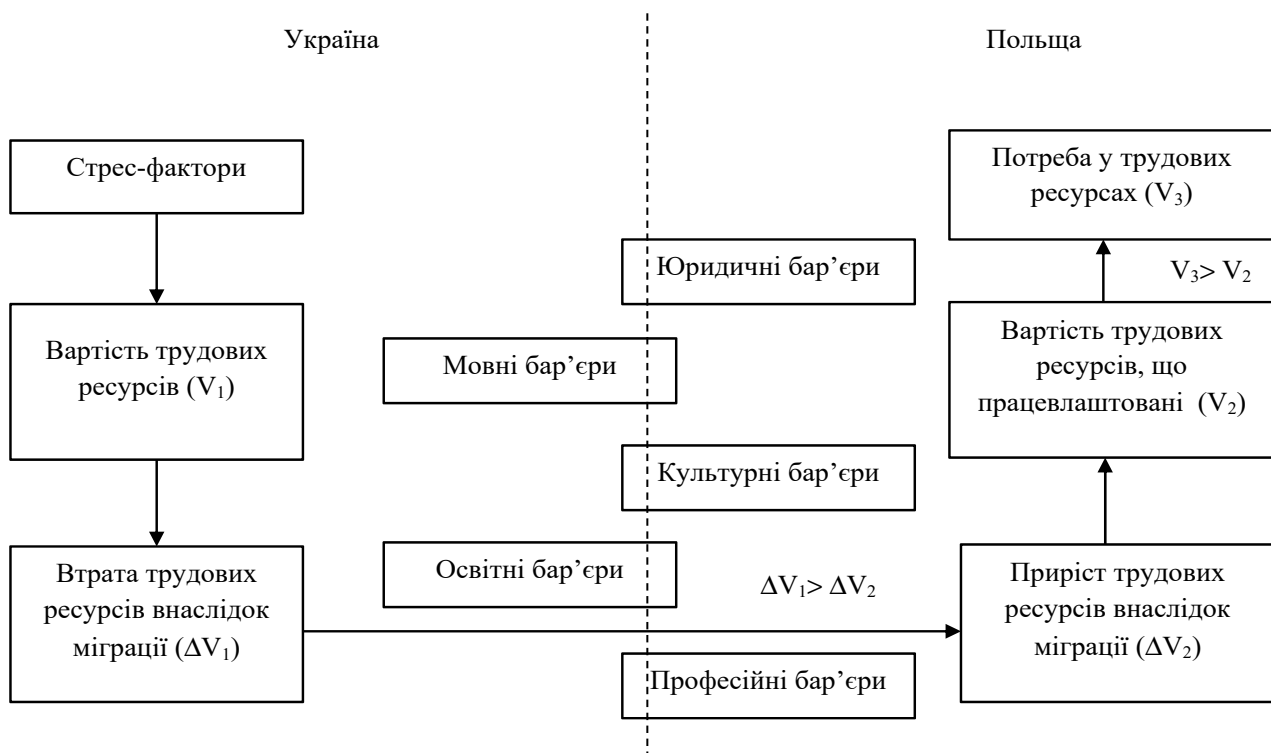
Україна

Польща

Стрес-фактори

Потреба у трудових ресурсах ($V_3$)

Юридичні бар’єри

$V_3 > V_2$

Вартість трудових ресурсів ($V_1$)

Мовні бар’єри

Вартість трудових ресурсів, що працевлаштовані ($V_2$)

Культурні бар’єри

Втрата трудових ресурсів внаслідок міграції ($\Delta V_1$)

Освітні бар’єри

$\Delta V_1 > \Delta V_2$

Приріст трудових ресурсів внаслідок міграції ($\Delta V_2$)

Професійні бар’єри